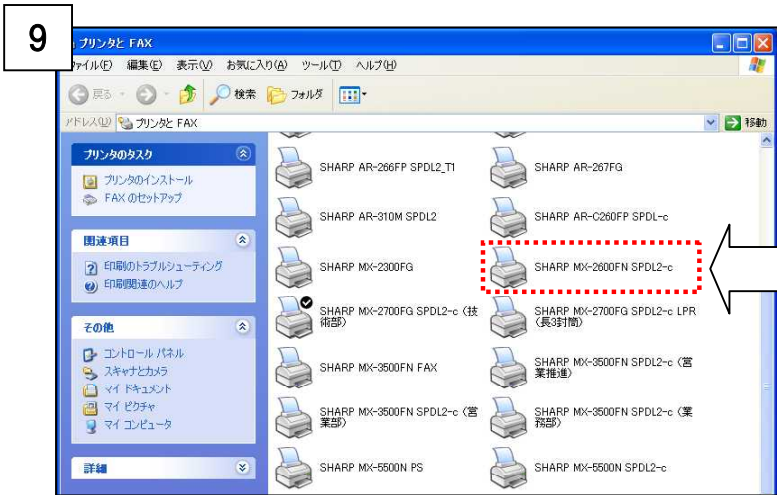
9

プリンタと FAX

ファイル(F) 編集(E) 表示(V) お気に入り(A) ツール(T) ヘルプ(H)

戻る 検索 フォルダ

アドレス(D) プリンタと FAX 移動

プリンタのタスク

プリンタのインストール
FAX のセットアップ

関連項目

印刷のトラブルシューティング
印刷関連のヘルプ

その他

コントロール パネル
スキャナとカメラ
マイ ドキュメント
マイ ピクチャ
マイ コンピュータ

詳細

SHARP AR-266FP SPDL2_T1
SHARP AR-267FG
SHARP AR-310M SPDL2
SHARP AR-C260FP SPDL-c
SHARP MX-2300FG
SHARP MX-2600FN SPDL2-c
SHARP MX-2700FG SPDL2-c (技術部)
SHARP MX-2700FG SPDL2-c LPR (長3封筒)
SHARP MX-3500FN FAX
SHARP MX-3500FN SPDL2-c (営業推進)
SHARP MX-3500FN SPDL2-c (営業部)
SHARP MX-3500FN SPDL2-c (業務部)
SHARP MX-5500N PS
SHARP MX-5500N SPDL2-c